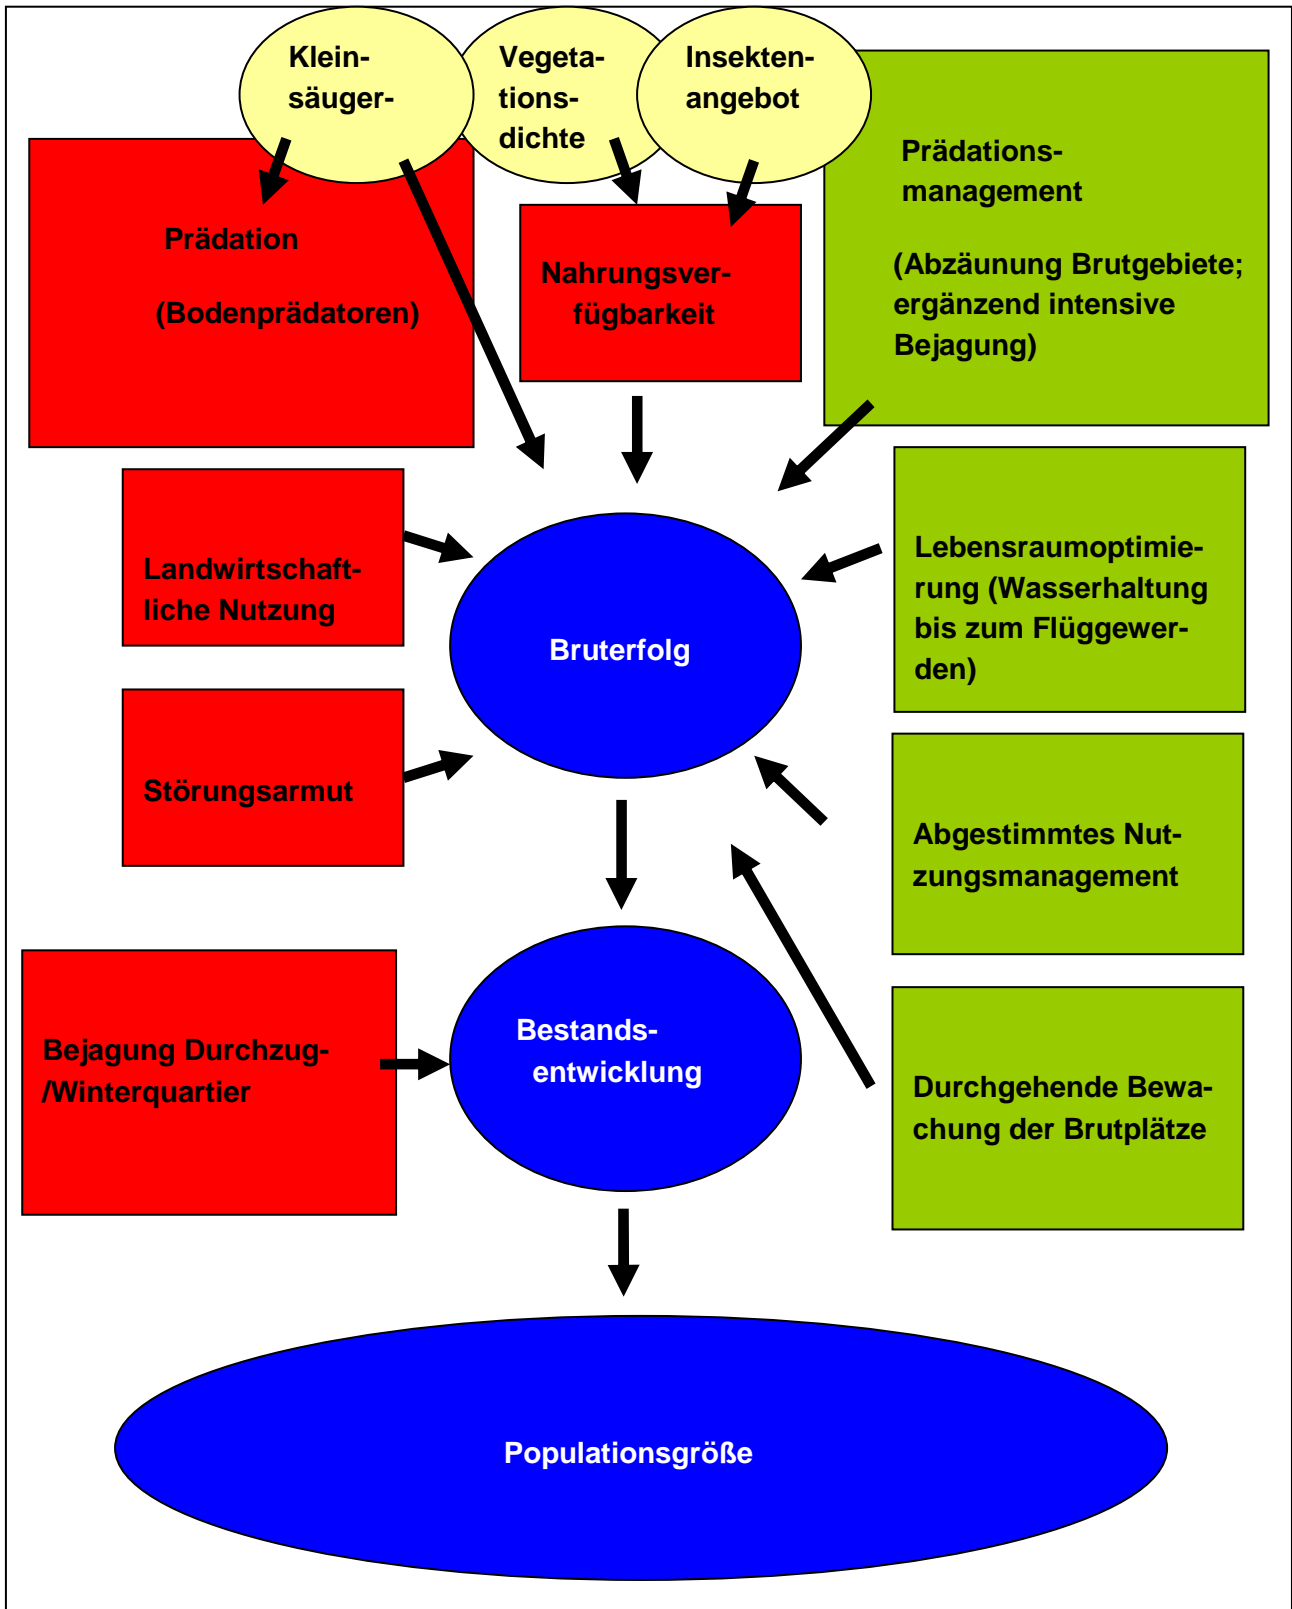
Klein-säuger-

Vegeta-tions-dichte

Insekten-angebot

Prädation

(Bodenprädatoren)

Nahrungsverfügbarkeit

Prädations-management

(Abzäunung Brutgebiete; ergänzend intensive Bejagung)

Landwirtschaftliche Nutzung

Bruterfolg

Lebensraumoptimierung (Wasserhaltung bis zum Flüggewerden)

Störungsarmut

Abgestimmtes Nutzungsmanagement

Bejagung Durchzug-/Winterquartier

Bestands-entwicklung

Durchgehende Bewachung der Brutplätze

Populationsgröße